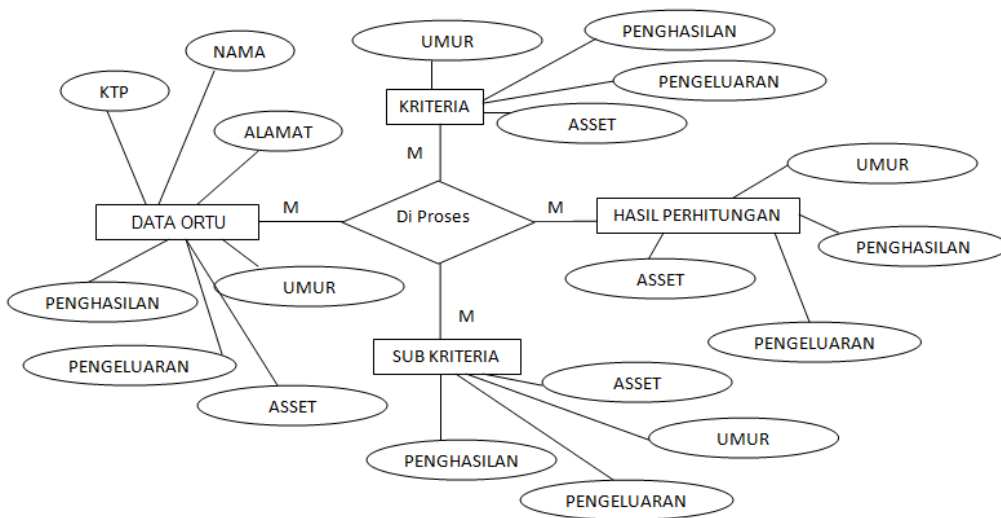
UMUR

PENGHASILAN

PENGELUARAN

KRITERIA

ASSET

NAMA

KTP

ALAMAT

M

DATA ORTU

M

Di Proses

M

HASIL PERHITUNGAN

UMUR

PENGHASILAN

ASSET

UMUR

PENGHASILAN

PENGELUARAN

M

PENGELUARAN

SUB KRITERIA

ASSET

ASSET

UMUR

PENGHASILAN

PENGELUARAN